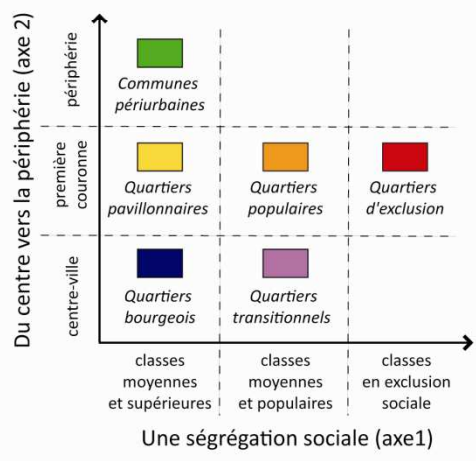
Du centre vers la périphérie (axe 2)

périphérie

première couronne

centre-ville

Communes périurbaines

Quartiers pavillonnaires

Quartiers populaires

Quartiers d'exclusion

Quartiers bourgeois

Quartiers transitionnels

classes moyennes et supérieures

classes moyennes et populaires

classes en exclusion sociale

Une ségrégation sociale (axe1)